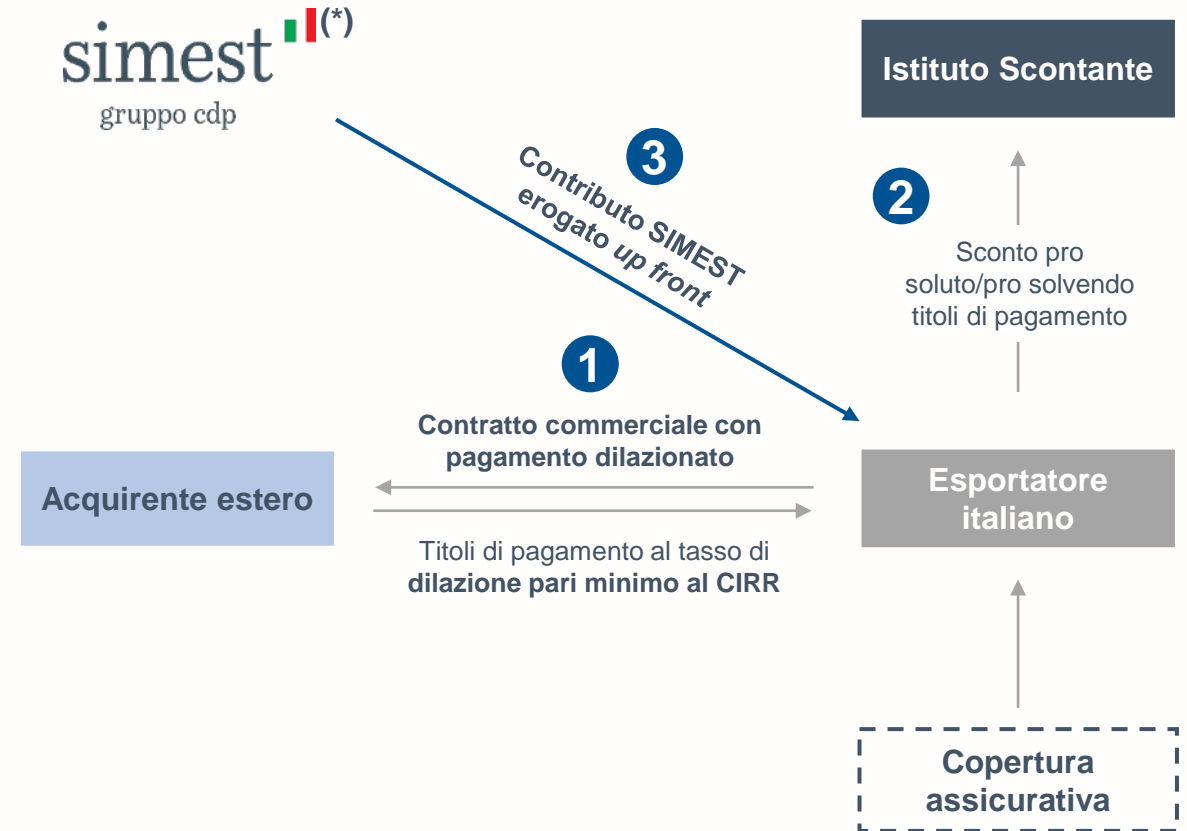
simest (*)
gruppo cdp

Istituto Scontante

3

Contributo SIMEST erogato up front

2

Sconto pro soluto/pro solvendo titoli di pagamento

1

Contratto commerciale con pagamento dilazionato

Acquirente estero

Esportatore italiano

Titoli di pagamento al tasso di dilazione pari minimo al CIRR

Copertura assicurativa